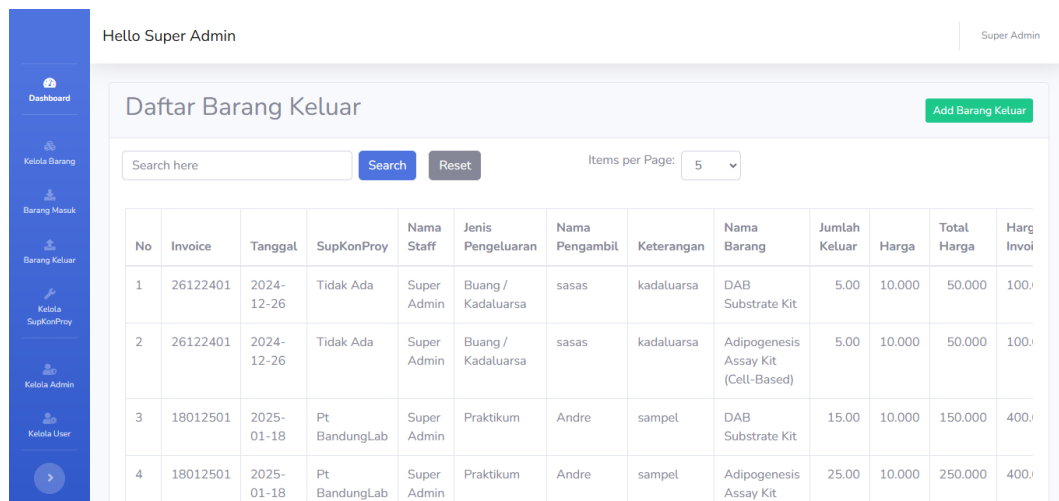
Dashboard
Kelola Barang
Barang Masuk
Barang Keluar
Kelola SupKonProy
Kelola Admin
Kelola User

Hello Super Admin

Super Admin

Daftar Barang Keluar

Add Barang Keluar

Search here

Search

Reset

Items per Page: 5

| No | Invoice | Tanggal | SupKonProy | Nama Staff | Jenis Pengeluaran | Nama Pengambil | Keterangan | Nama Barang | Jumlah Keluar | Harga | Total Harga | Harg Invoi |
|---|---|---|---|---|---|---|---|---|---|---|---|---|
| 1 | 26122401 | 2024-12-26 | Tidak Ada | Super Admin | Buang / Kadaluarsa | sasas | kadaluarsa | DAB Substrate Kit | 5.00 | 10.000 | 50.000 | 100.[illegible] |
| 2 | 26122401 | 2024-12-26 | Tidak Ada | Super Admin | Buang / Kadaluarsa | sasas | kadaluarsa | Adipogenesis Assay Kit (Cell-Based) | 5.00 | 10.000 | 50.000 | 100.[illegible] |
| 3 | 18012501 | 2025-01-18 | Pt BandungLab | Super Admin | Praktikum | Andre | sampel | DAB Substrate Kit | 15.00 | 10.000 | 150.000 | 400.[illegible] |
| 4 | 18012501 | 2025-01-18 | Pt BandungLab | Super Admin | Praktikum | Andre | sampel | Adipogenesis Assay Kit | 25.00 | 10.000 | 250.000 | 400.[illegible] |